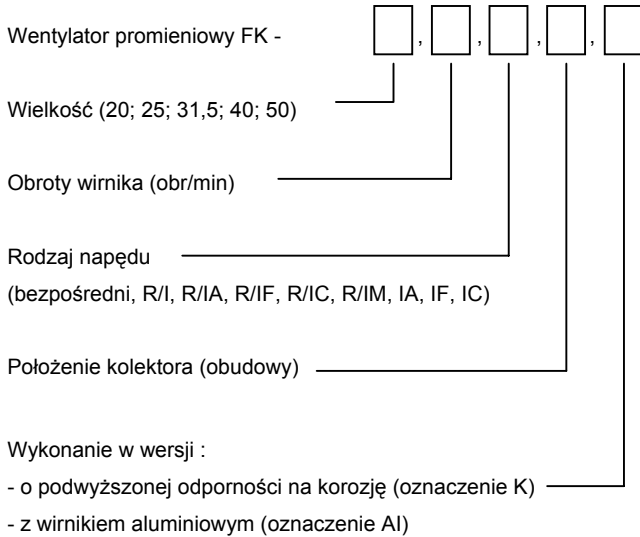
Wentylator promieniowy FK - , , , ,

Wielkość (20; 25; 31,5; 40; 50)

Obroty wirnika (obr/min)

Rodzaj napędu
(bezpośredni, R/I, R/IA, R/IF, R/IC, R/IM, IA, IF, IC)

Położenie kolektora (obudowy)

Wykonanie w wersji :
- o podwyższonej odporności na korozję (oznaczenie K)
- z wirnikiem aluminiowym (oznaczenie Al)